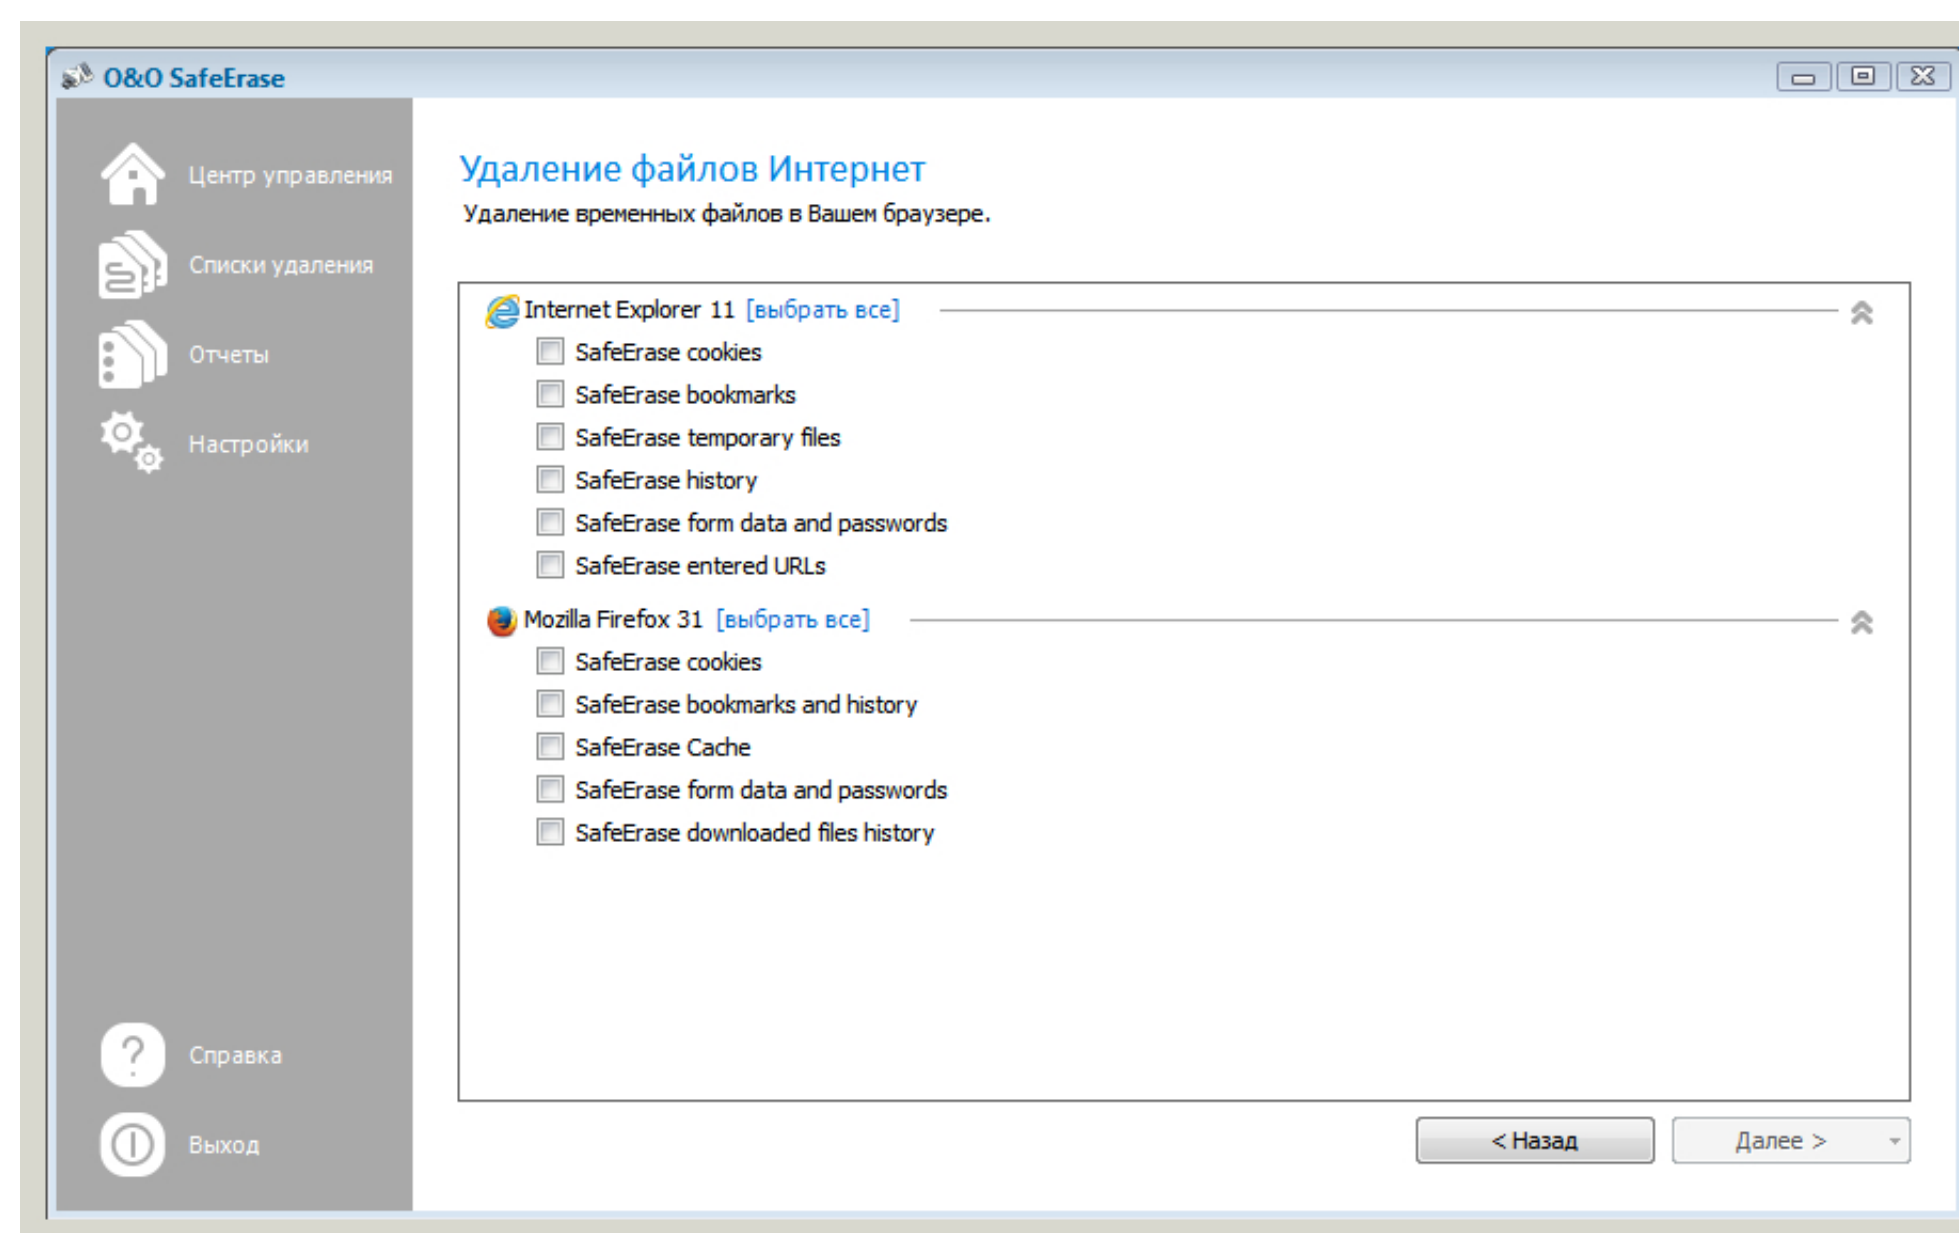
O&O SafeErase

Центр управления

Списки удаления

Отчеты

Настройки

Справка

Выход

Удаление файлов Интернет

Удаление временных файлов в Вашем браузере.

Internet Explorer 11 [выбрать все]

SafeErase cookies

SafeErase bookmarks

SafeErase temporary files

SafeErase history

SafeErase form data and passwords

SafeErase entered URLs

Mozilla Firefox 31 [выбрать все]

SafeErase cookies

SafeErase bookmarks and history

SafeErase Cache

SafeErase form data and passwords

SafeErase downloaded files history

< Назад

Далее >